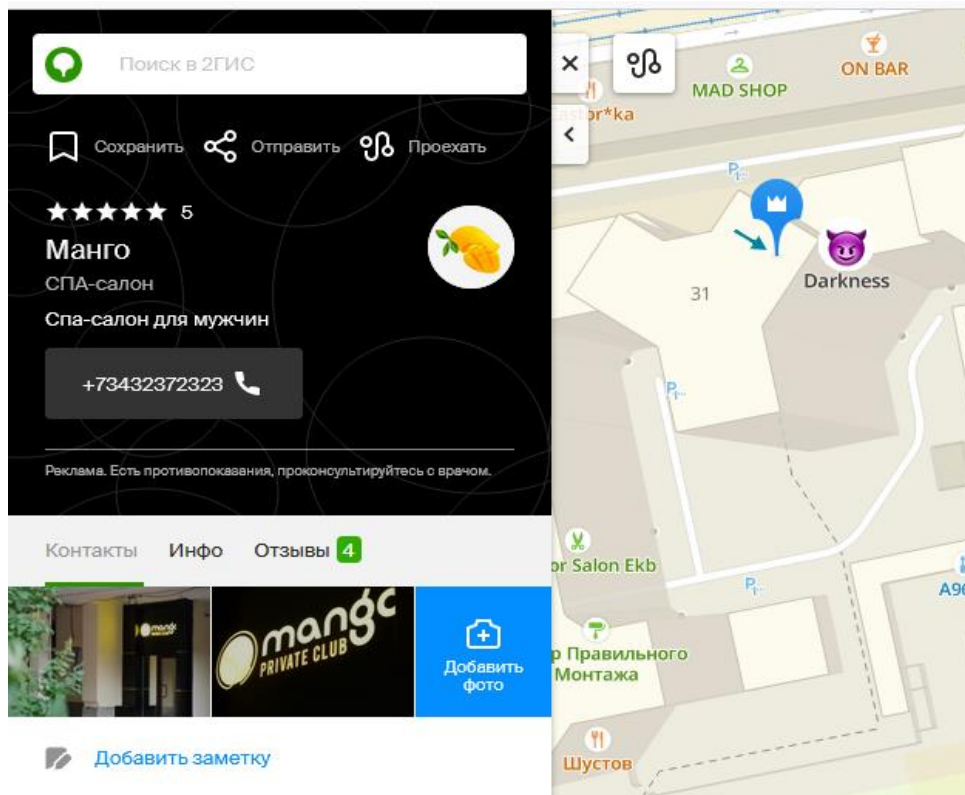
Поиск в 2ГИС

Сохранить Отправить Проехать

★★★★★ 5

Манго

СПА-салон

Спа-салон для мужчин

+73432372323

Реклама. Есть противопоказания, проконсультируйтесь с врачом.

Контакты Инфо Отзывы 4

mango PRIVATE CLUB

Добавить фото

Добавить заметку

×

MAD SHOP

ON BAR

astor*ka

P

31

Darkness

P

or Salon Ekb

P

А96

р Правильного Монтажа

Шустов